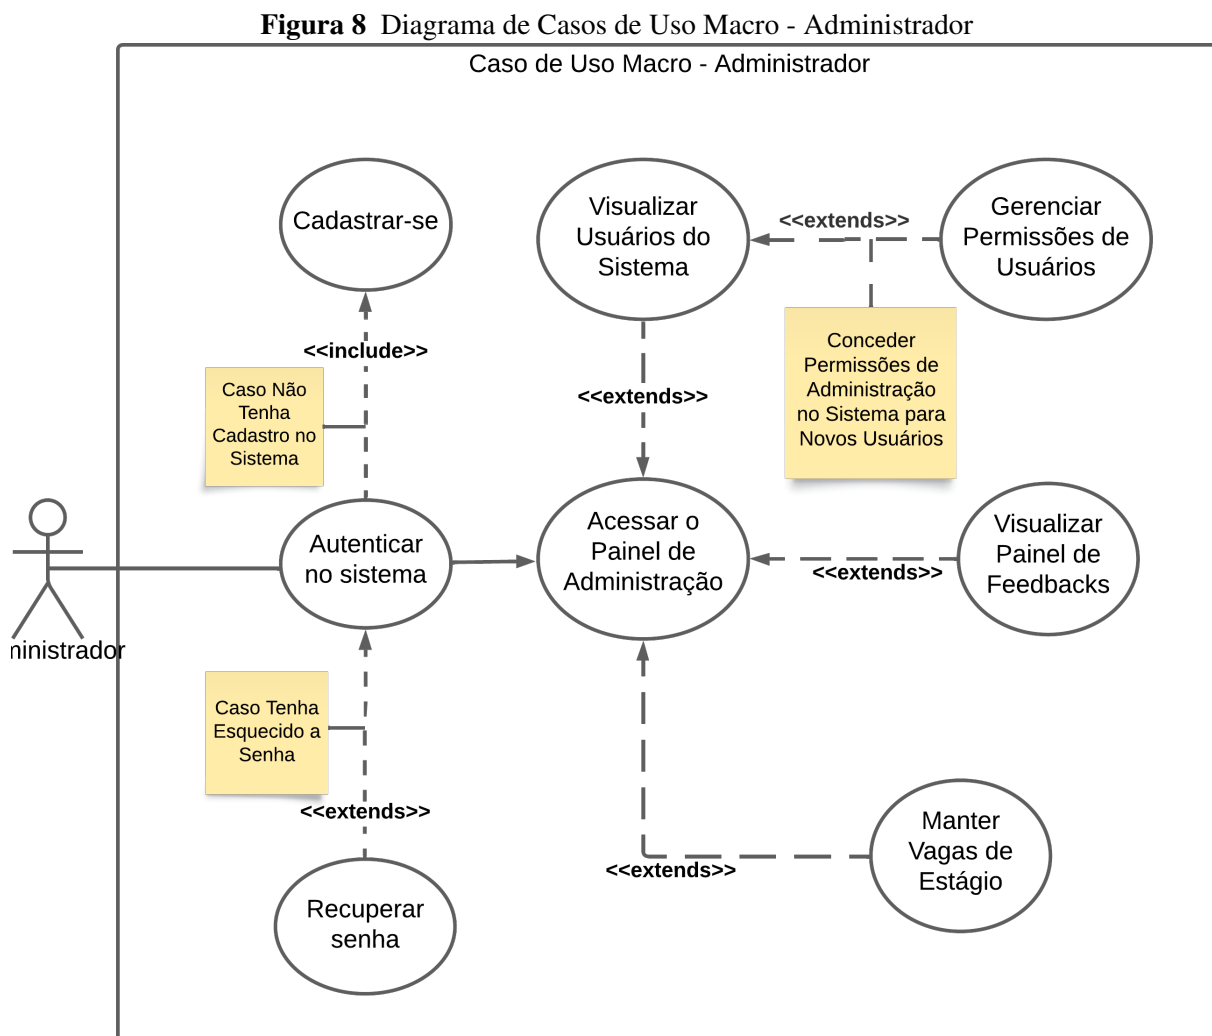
**Figura 8** Diagrama de Casos de Uso Macro - Administrador

Caso de Uso Macro - Administrador

Cadastrar-se

Visualizar Usuários do Sistema

<<extends>>

Gerenciar Permissões de Usuários

<<include>>

Conceder Permissões de Administração no Sistema para Novos Usuários

Caso Não Tenha Cadastro no Sistema

<<extends>>

Autenticar no sistema

Acessar o Painel de Administração

Visualizar Painel de Feedbacks

<<extends>>

ninistrador

Caso Tenha Esquecido a Senha

<<extends>>

Manter Vagas de Estágio

<<extends>>

Recuperar senha